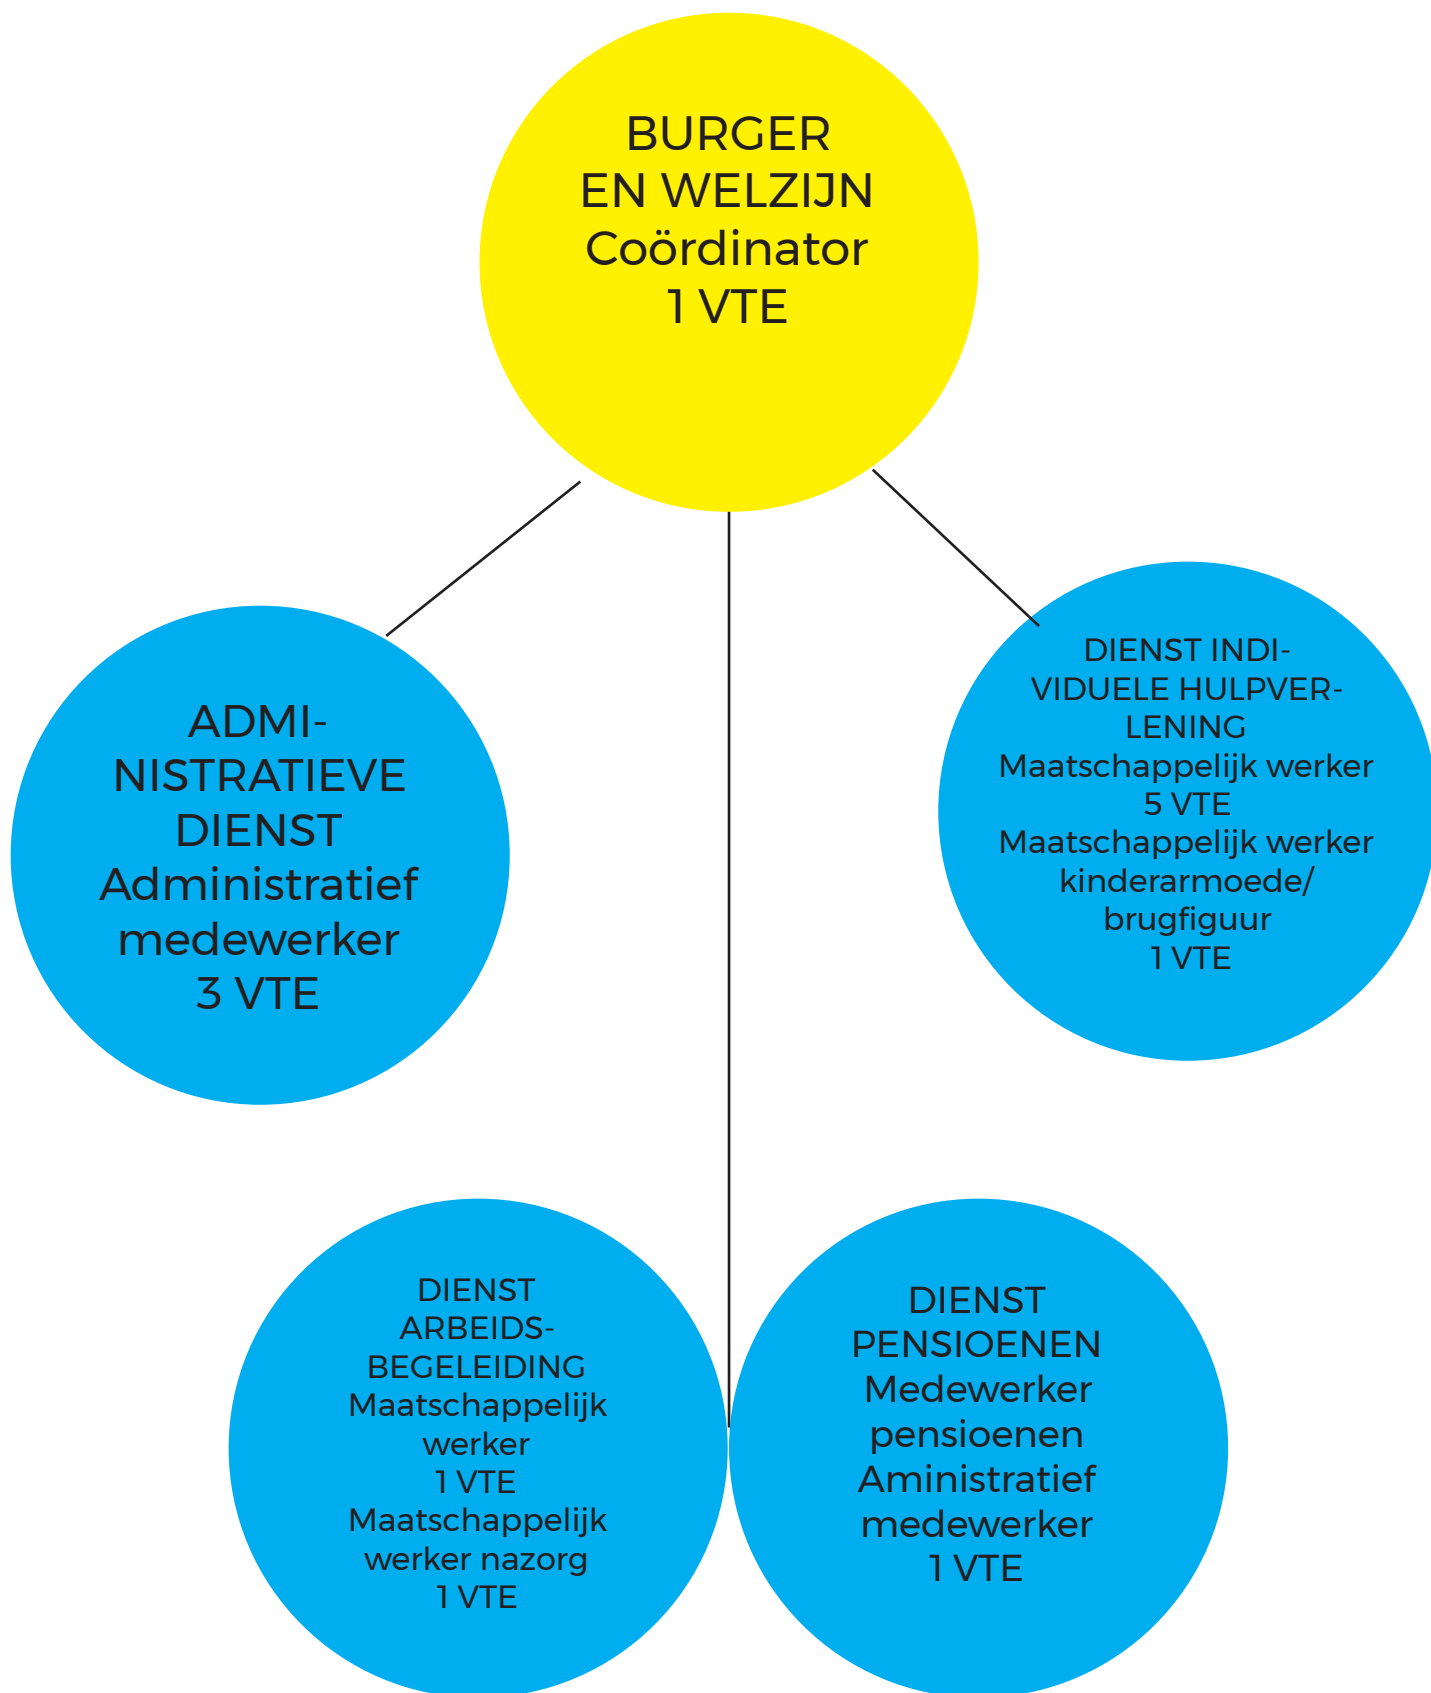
BURGER
EN WELZIJN
Coördinator
1 VTE

ADMINISTRATIEVE
DIENST
Administratief
medewerker
3 VTE

DIENST INDIVIDUELE HULPVERLENING
Maatschappelijk werker
5 VTE
Maatschappelijk werker
kinderarmoede/
brugfiguur
1 VTE

DIENST
ARBEIDSBEGELEIDING
Maatschappelijk
werker
1 VTE
Maatschappelijk
werker nazorg
1 VTE

DIENST
PENSIOENEN
Medewerker
pensioenen
Aministratief
medewerker
1 VTE